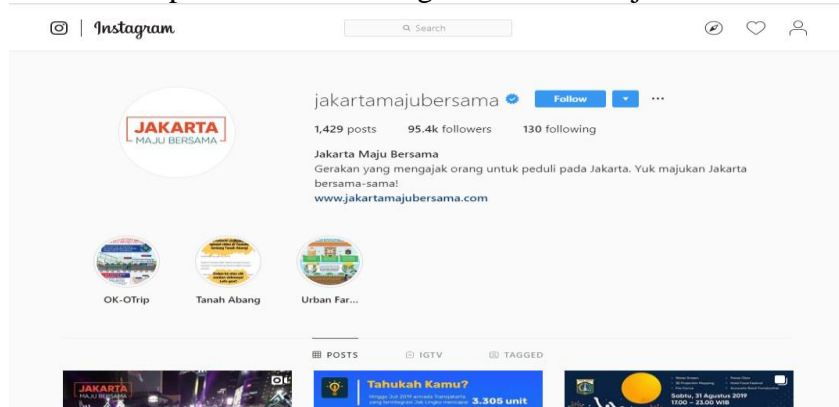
Instagram

Search

jakartamajubersama Follow ···

1,429 posts 95.4k followers 130 following

Jakarta Maju Bersama
Gerakan yang mengajak orang untuk peduli pada Jakarta. Yuk majukan Jakarta bersama-sama!
www.jakartamajubersama.com

JAKARTA
MAJU BERSAMA

OK-OTrip Tanah Abang Urban Far...

POSTS IGTV TAGGED

JAKARTA
MAJU BERSAMA

Tahukah Kamu?

3.305 unit

Sabtu, 31 Agustus 2019
17.00 – 23.00 WIB